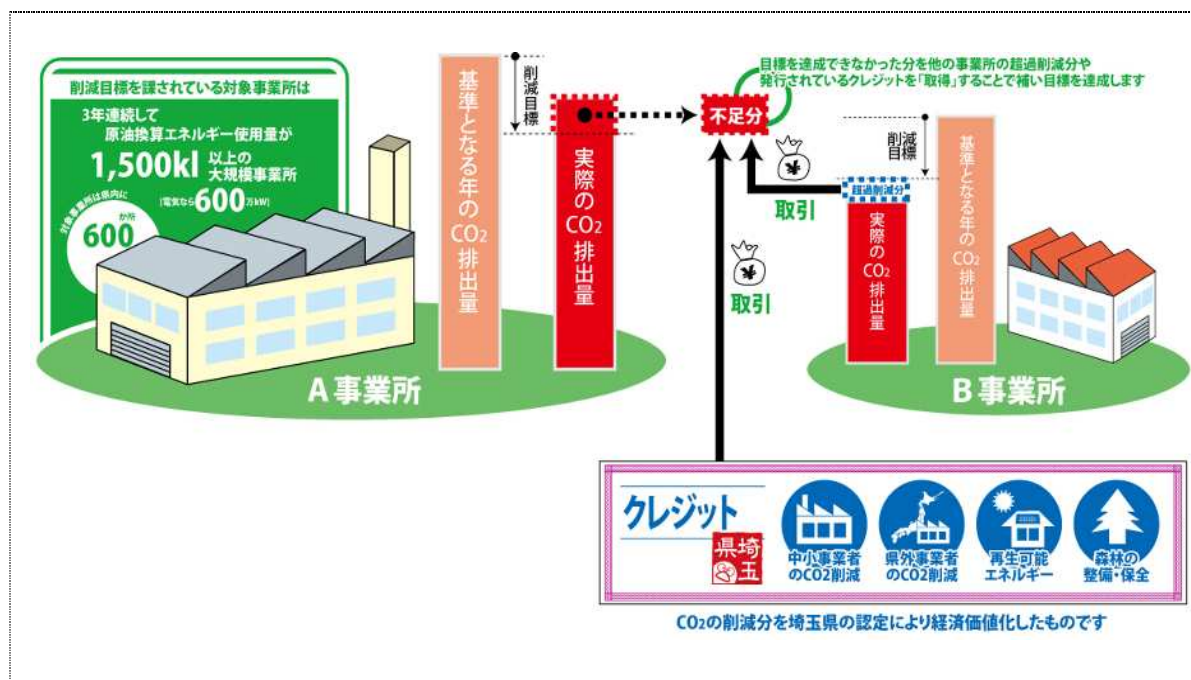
削減目標を課されている対象事業所は

3年連続して
原油換算エネルギー使用量が
1,500kl 以上の
大規模事業所
[電気なら600万kW]

対象事業所は県内に
600か所

A事業所

基準となる年の$CO_2$排出量

削減目標

実際の$CO_2$排出量

不足分

目標を達成できなかった分を他の事業所の超過削減分や発行されているクレジットを「取得」することで補い目標を達成します

¥

取引

¥

取引

超過削減分

実際の$CO_2$排出量

削減目標

基準となる年の$CO_2$排出量

B事業所

クレジット
埼玉県

中小事業者の$CO_2$削減

県外事業者の$CO_2$削減

再生可能エネルギー

森林の整備・保全

$CO_2$の削減分を埼玉県の認定により経済価値化したものです